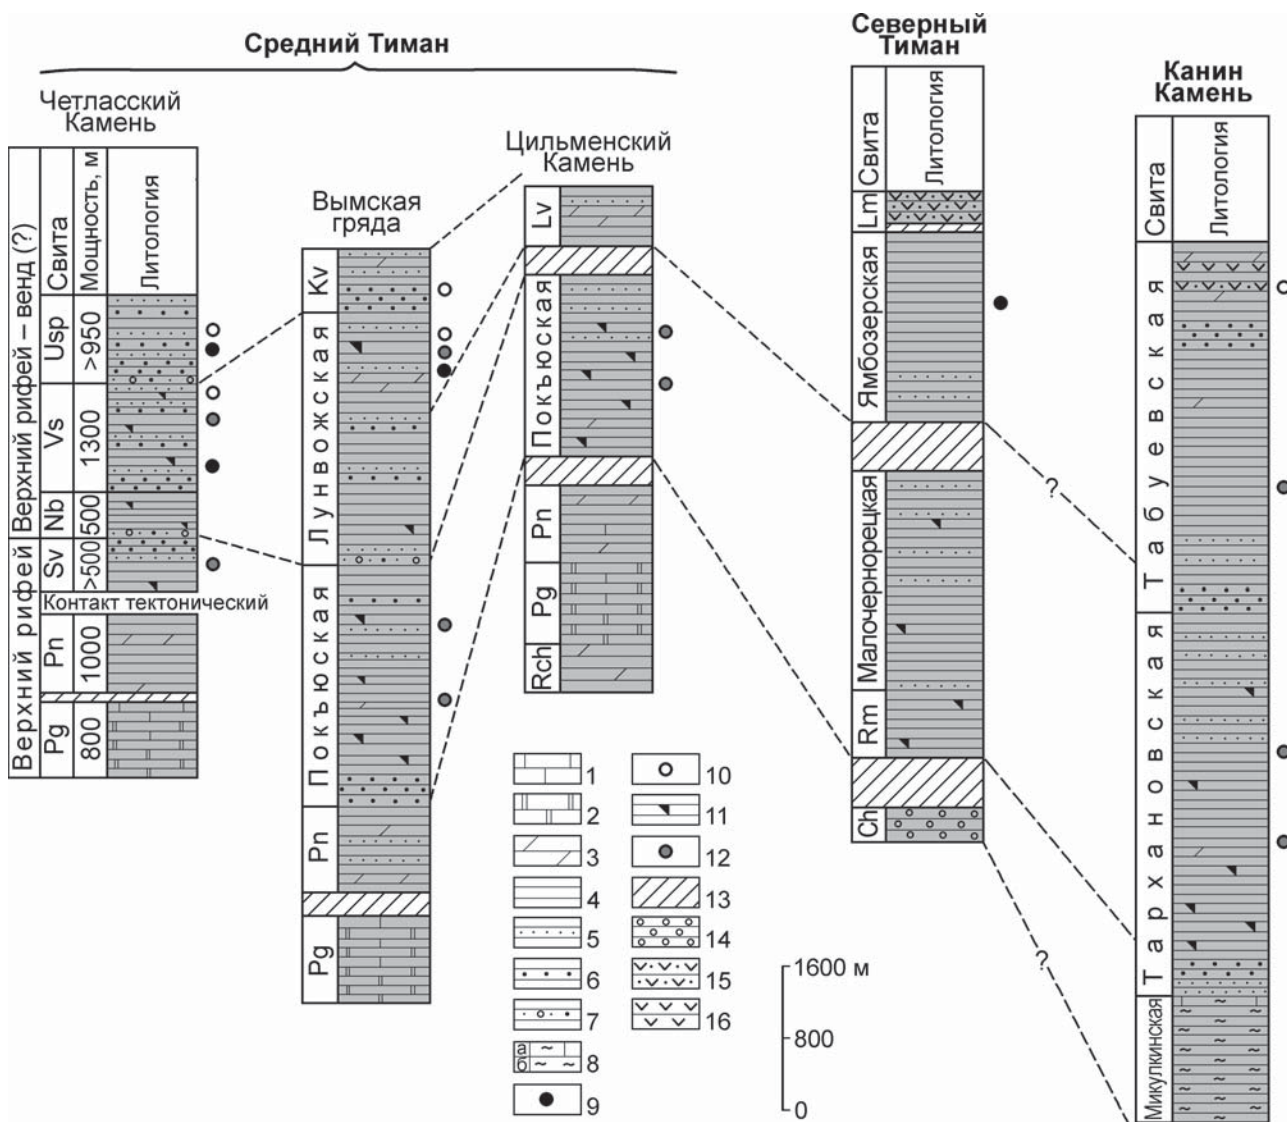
Средний Тиман

Четласский Камень

| Верхний рифей – венд (?) | Свита | Мощность, м | Литология |
|---|---|---|---|
| | Usp | >950 | |
| | Vs | 1300 | |
| | Nb | 500 | |
| Верхний рифей | Sv | >500 | |
| | Контакт тектонический | | |
| | Pn | 1000 | |
| | Pg | 800 | |

Вымская гряда

Kv
Лунвожская
Покъюская
Pn
Pg

Цильменский Камень

Lv
Покъюская
Pn
Pg
Rch

Северный Тиман

Свита
Литология
Lm
Ямбозерская
Малочернорецкая
Rm
Ch

Канин Камень

Свита
Литология
Табуевская
Тархановская
Микулкинская

?
?

1
2
3
4
5
6
7
а
б
8
9
10
11
12
13
14
15
16

1600 м
800
0